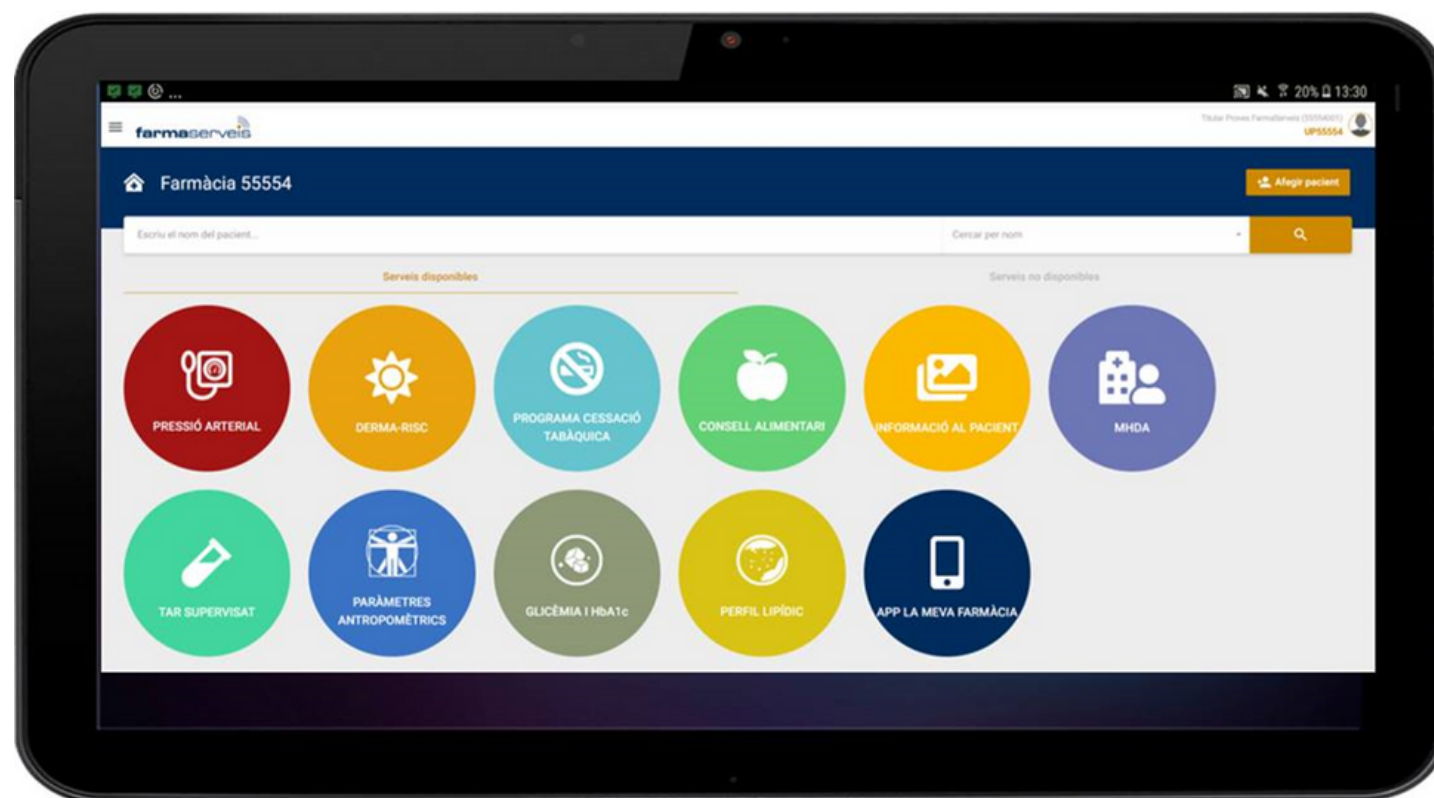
20% 13:30

farmaserveis

Titular Proves FarmaServeis (55554001)
UP55554

Farmàcia 55554

Afegir pacient

Escriu el nom del pacient...

Cercar per nom

Serveis disponibles

Serveis no disponibles

PRESSIÓ ARTERIAL

DERMA-RISC

PROGRAMA CESSACIÓ TABÀQUICA

CONSELL ALIMENTARI

INFORMACIÓ AL PACIENT

MHDA

TAR SUPERVISAT

PARÀMETRES ANTROPOMÈTRICS

GLICÈMIA I HbA1c

PERFIL LIPÍDIC

APP LA MEVA FARMÀCIA